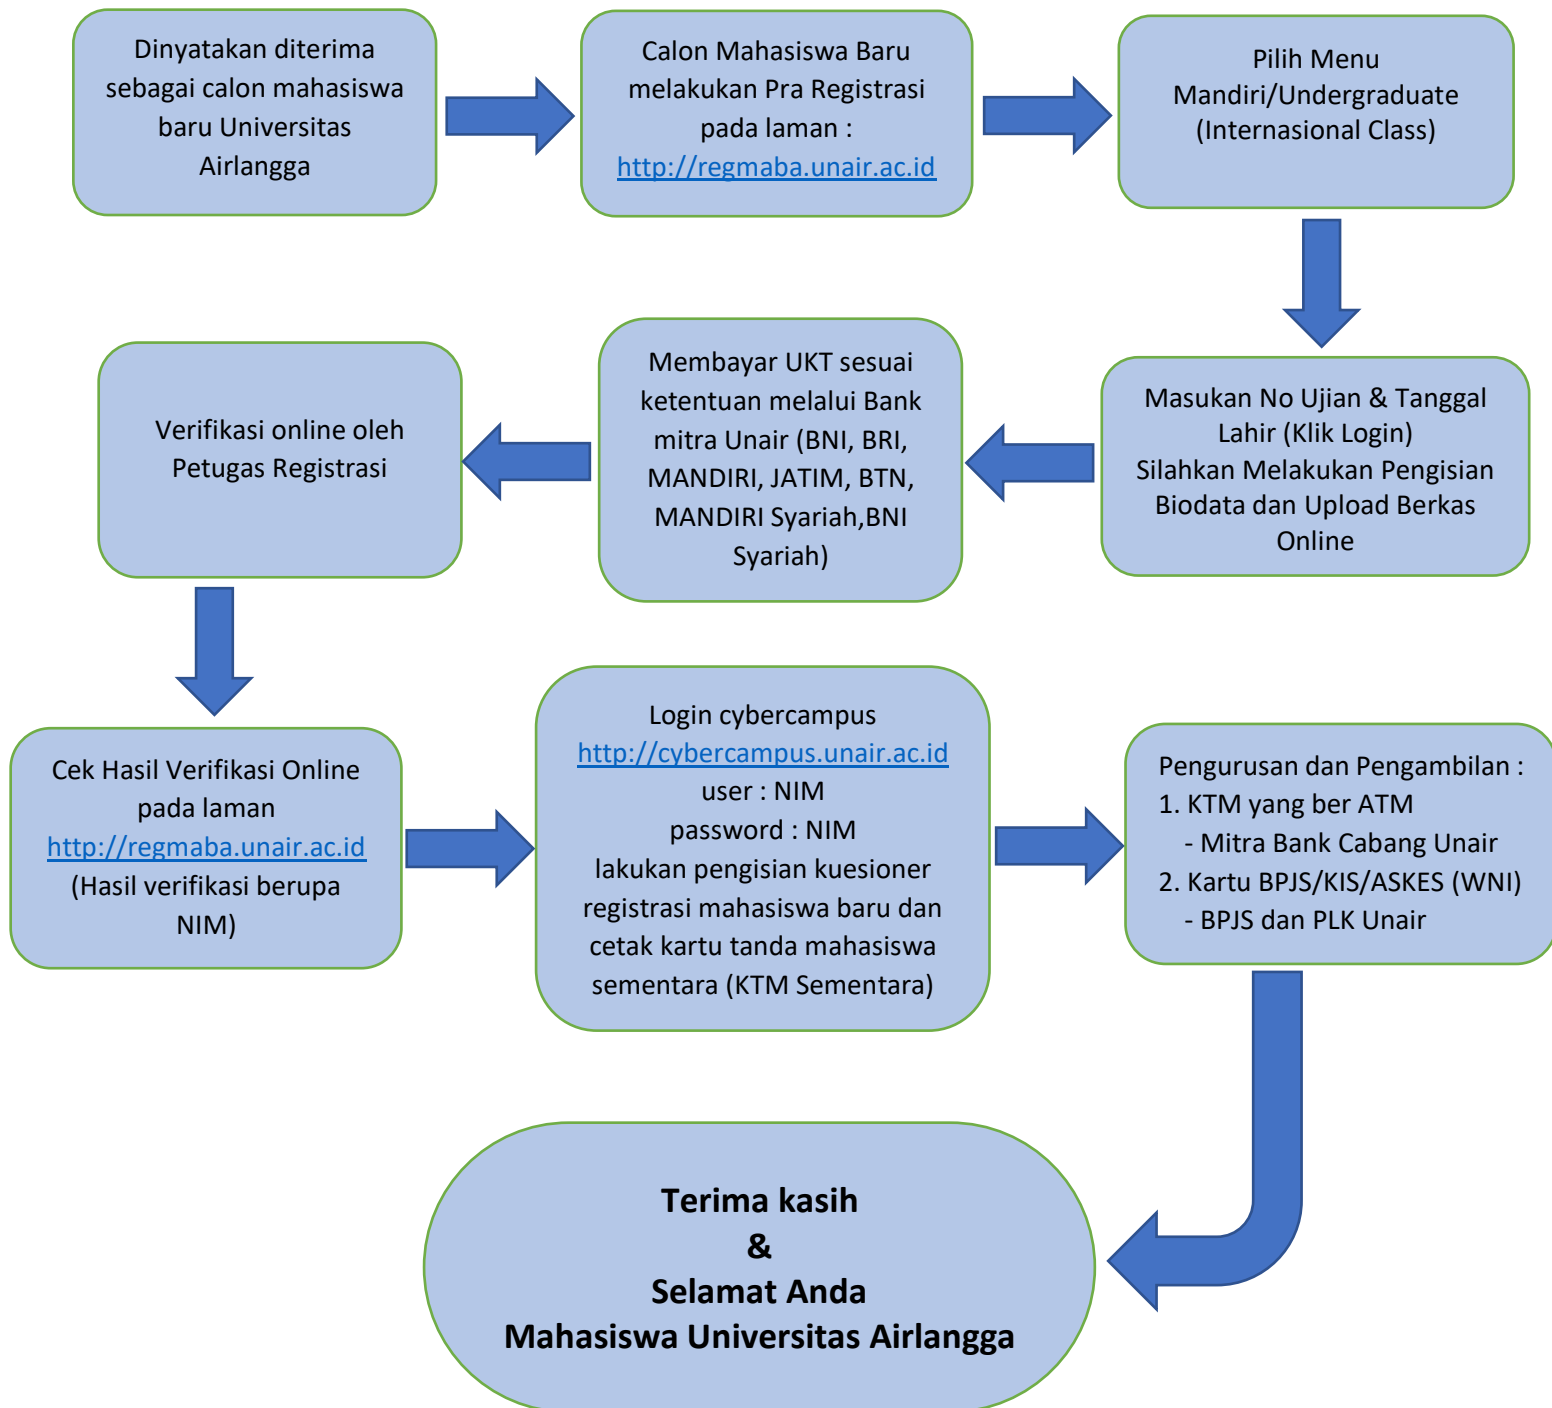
Dinyatakan diterima sebagai calon mahasiswa baru Universitas Airlangga

Calon Mahasiswa Baru melakukan Pra Registrasi pada laman : http://regmaba.unair.ac.id

Pilih Menu Mandiri/Undergraduate (Internasional Class)

Masukan No Ujian & Tanggal Lahir (Klik Login)
Silahkan Melakukan Pengisian Biodata dan Upload Berkas Online

Membayar UKT sesuai ketentuan melalui Bank mitra Unair (BNI, BRI, MANDIRI, JATIM, BTN, MANDIRI Syariah,BNI Syariah)

Verifikasi online oleh Petugas Registrasi

Cek Hasil Verifikasi Online pada laman http://regmaba.unair.ac.id (Hasil verifikasi berupa NIM)

Login cybercampus
http://cybercampus.unair.ac.id
user : NIM
password : NIM
lakukan pengisian kuesioner registrasi mahasiswa baru dan cetak kartu tanda mahasiswa sementara (KTM Sementara)

Pengurusan dan Pengambilan :
1. KTM yang ber ATM
- Mitra Bank Cabang Unair
2. Kartu BPJS/KIS/ASKES (WNI)
- BPJS dan PLK Unair

**Terima kasih**
**&**
**Selamat Anda**
**Mahasiswa Universitas Airlangga**